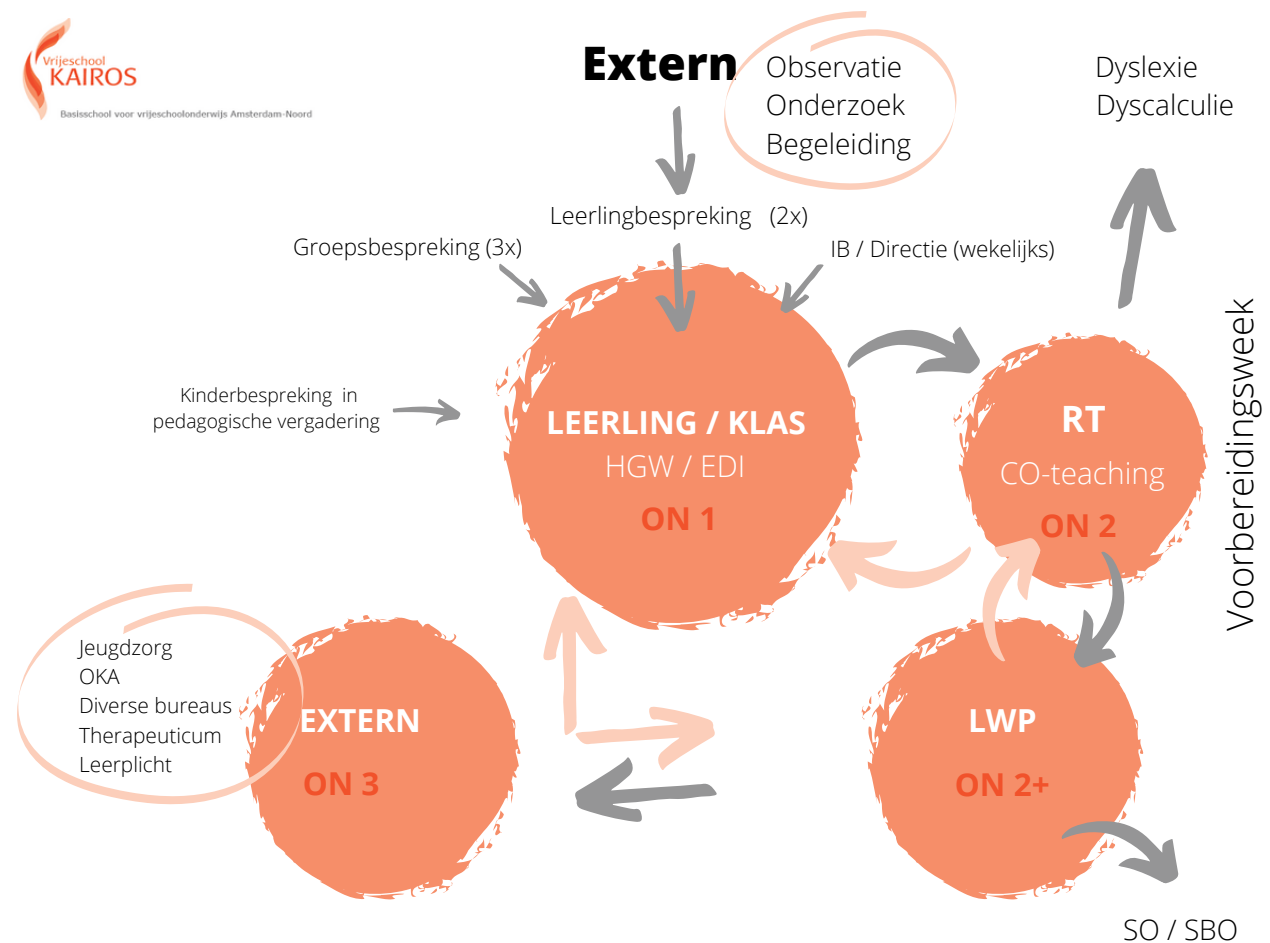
Vrijeschool KAIROS
Basisschool voor vrijeschoolonderwijs Amsterdam-Noord

Extern

Observatie
Onderzoek
Begeleiding

Dyslexie
Dyscalculie

Leerlingbespreking (2x)

Groepsbespreking (3x)

IB / Directie (wekelijks)

Kinderbespreking in pedagogische vergadering

LEERLING / KLAS
HGW / EDI
ON 1

RT
CO-teaching
ON 2

Voorbereidingsweek

Jeugdzorg
OKA
Diverse bureaus
Therapeuticum
Leerplicht

EXTERN
ON 3

LWP
ON 2+

SO / SBO